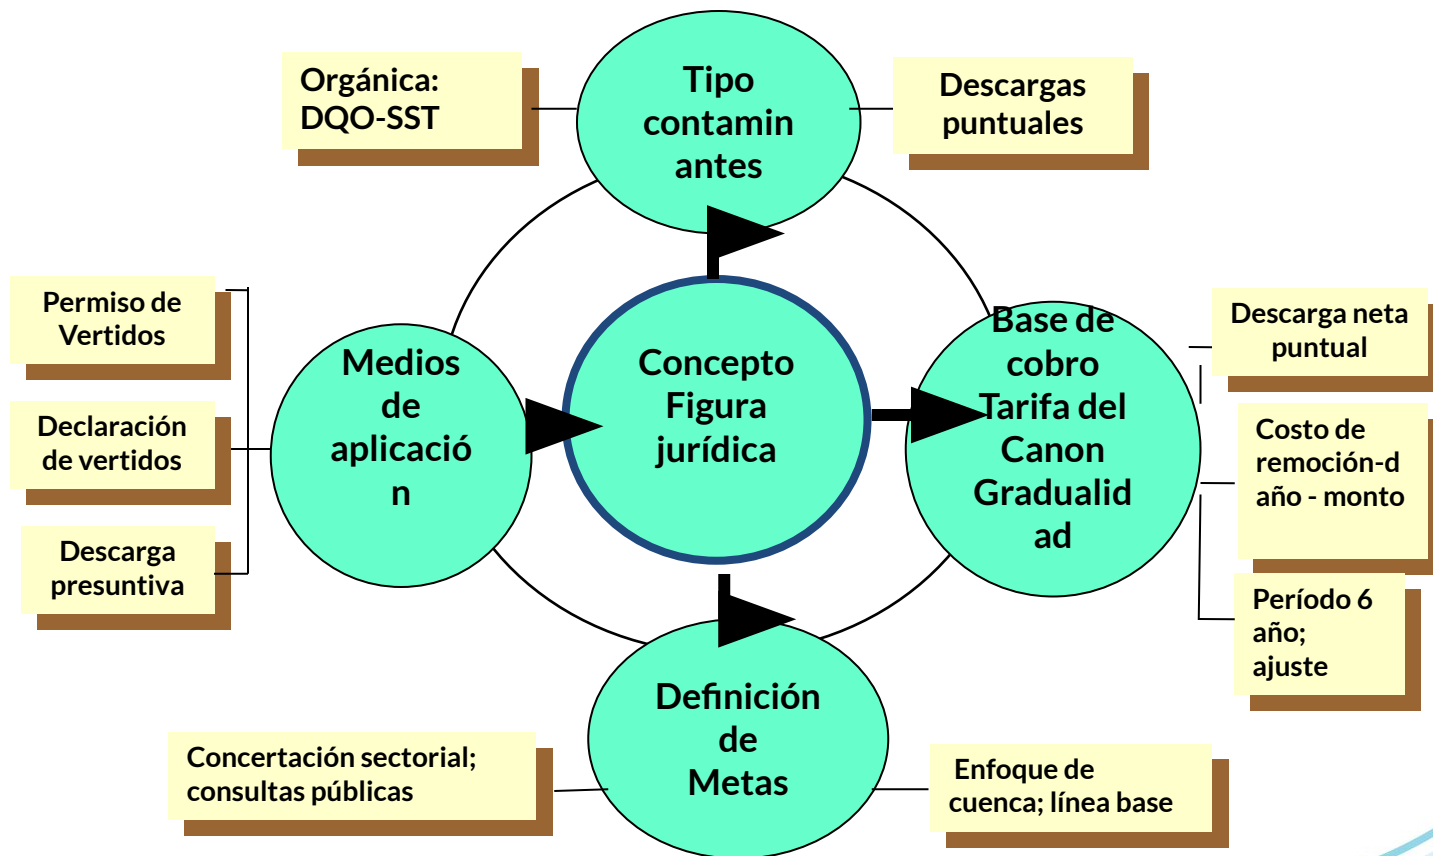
Orgánica: DQO-SST

Tipo contamin antes

Descargas puntuales

Permiso de Vertidos

Declaración de vertidos

Descarga presuntiva

Medios de aplicació n

Concepto Figura jurídica

Base de cobro Tarifa del Canon Gradualid ad

Descarga neta puntual

Costo de remoción-d año - monto

Período 6 año; ajuste

Definición de Metas

Concertación sectorial; consultas públicas

Enfoque de cuenca; línea base